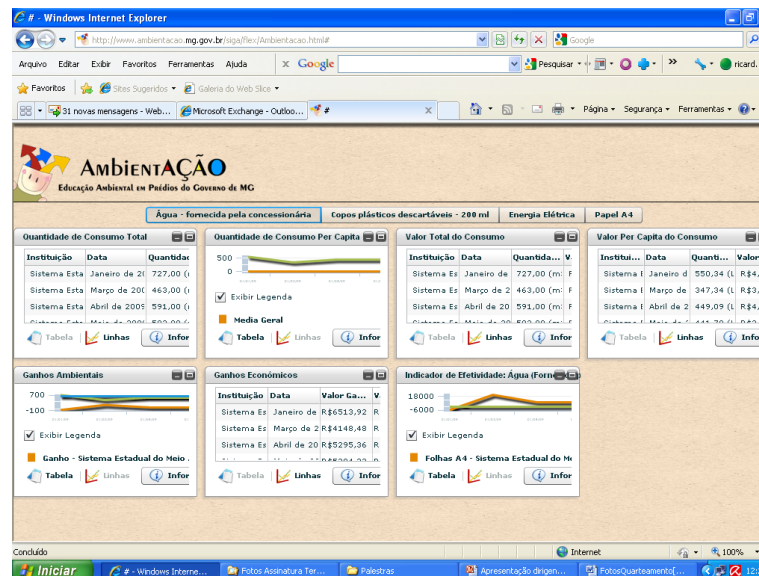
# - Windows Internet Explorer

http://www.ambientacao.mg.gov.br/siga/flex/Ambientacao.html#

Google

Arquivo Editar Exibir Favoritos Ferramentas Ajuda

Google

Pesquisar

ricard.

Favoritos Sites Sugeridos Galeria do Web Slice

31 novas mensagens - Web... Microsoft Exchange - Outloo... #

Página Segurança Ferramentas

AmbientAÇÃO
Educação Ambiental em Prédios do Governo de MG

Água - fornecida pela concessionária | Copos plásticos descartáveis - 200 ml | Energia Elétrica | Papel A4

Quantidade de Consumo Total

| Instituição | Data | Quantidade |
|---|---|---|
| Sistema Esta | Janeiro de 2( | 727,00 (( |
| Sistema Esta | Março de 20( | 463,00 (( |
| Sistema Esta | Abril de 2009 | 591,00 (( |

Tabela Linhas Infor

Quantidade de Consumo Per Capita

500
0

Exibir Legenda

Media Geral

Tabela Linhas Infor

Valor Total do Consumo

| Instituição | Data | Quantida... | V |
|---|---|---|---|
| Sistema Es | Janeiro de | 727,00 (m: | F |
| Sistema Es | Março de 2 | 463,00 (m: | F |
| Sistema Es | Abril de 20 | 591,00 (m: | F |

Tabela Linhas Infor

Valor Per Capita do Consumo

| Institu... | Data | Quanti... | Valor |
|---|---|---|---|
| Sistema E | Janeiro d | 550,34 (L | R$4, |
| Sistema E | Março de | 347,34 (L | R$3, |
| Sistema E | Abril de 2 | 449,09 (L | R$4, |

Tabela Linhas Info

Ganhos Ambientais

700
-100

Exibir Legenda

Ganho - Sistema Estadual do Meio ...

Tabela Linhas Infor

Ganhos Econômicos

| Instituição | Data | Valor Ga... | V |
|---|---|---|---|
| Sistema Es | Janeiro de | R$6513,92 | R |
| Sistema Es | Março de 2 | R$4148,48 | R |
| Sistema Es | Abril de 20 | R$5295,36 | R |

Tabela Linhas Infor

Indicador de Efetividade: Água (Forn

18000
-6000

Exibir Legenda

Folhas A4 - Sistema Estadual do Me

Tabela Linhas Infor

Concluído

Internet

100%

Iniciar # - Windows Interne... Fotos Assinatura Ter... Palestras Apresentação dirigen... FotosQuarteamento[... 12: